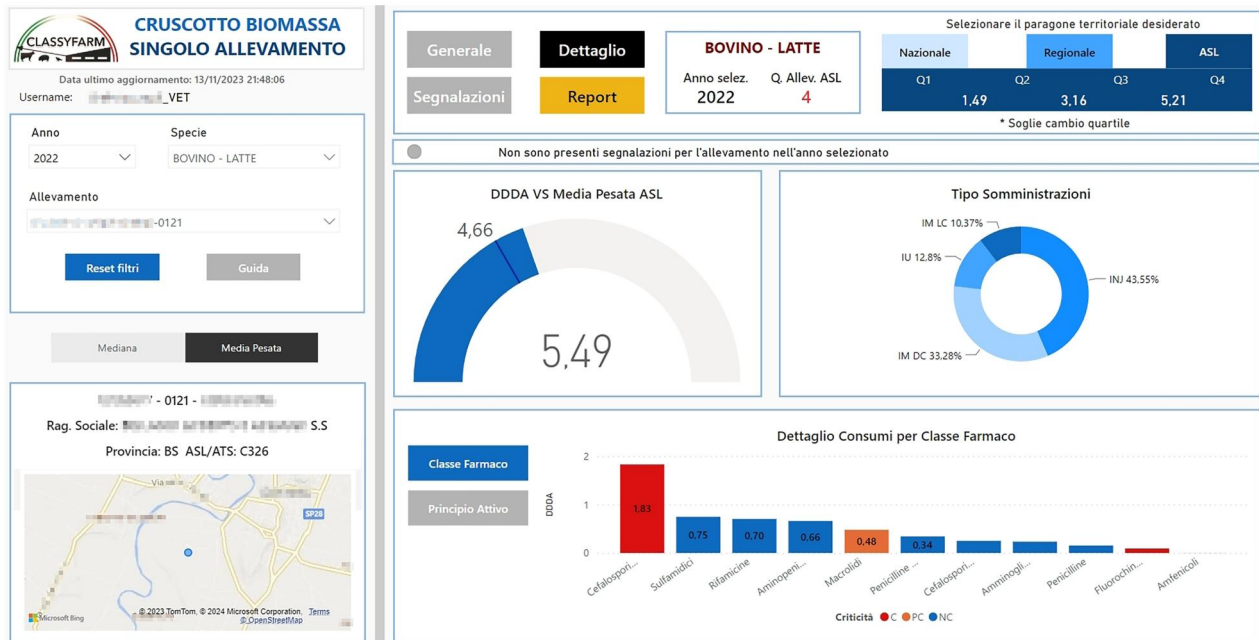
CLASSYFARM

CRUSCOTTO BIOMASSA SINGOLO ALLEVAMENTO

Data ultimo aggiornamento: 13/11/2023 21:48:06

Username: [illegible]_VET

Anno
2022

Specie
BOVINO - LATTE

Allevamento
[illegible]-0121

Reset filtri

Guida

Mediana

Media Pesata

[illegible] - 0121 - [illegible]

Rag. Sociale: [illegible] S.S

Provincia: BS ASL/ATS: C326

Via

SP28

Microsoft Bing

© 2023 TomTom, © 2024 Microsoft Corporation, Terms
© OpenStreetMap

Generale

Dettaglio

Segnalazioni

Report

BOVINO - LATTE

Anno selez.
2022

Q. Allev. ASL
4

Selezionare il paragone territoriale desiderato

| Nazionale | Regionale | ASL |
|---|---|---|

| Q1 | Q2 | Q3 | Q4 |
|---|---|---|---|
| 1,49 | 3,16 | 5,21 | |

* Soglie cambio quartile

Non sono presenti segnalazioni per l'allevamento nell'anno selezionato

DDDA VS Media Pesata ASL

4,66

5,49

Tipo Somministrazioni

IM LC 10,37%

IU 12,8%

INJ 43,55%

IM DC 33,28%

Dettaglio Consumi per Classe Farmaco

Classe Farmaco

Principio Attivo

DDDA

2

1

0

1,83

0,75

0,70

0,66

0,48

0,34

Cefalospori...

Sulfamidici

Rifamicine

Aminopeni...

Macrolidi

Penicilline ...

Cefalospori...

Amminogli...

Penicilline

Fluorochin...

Amfenicoli

Criticità ● C ● PC ● NC